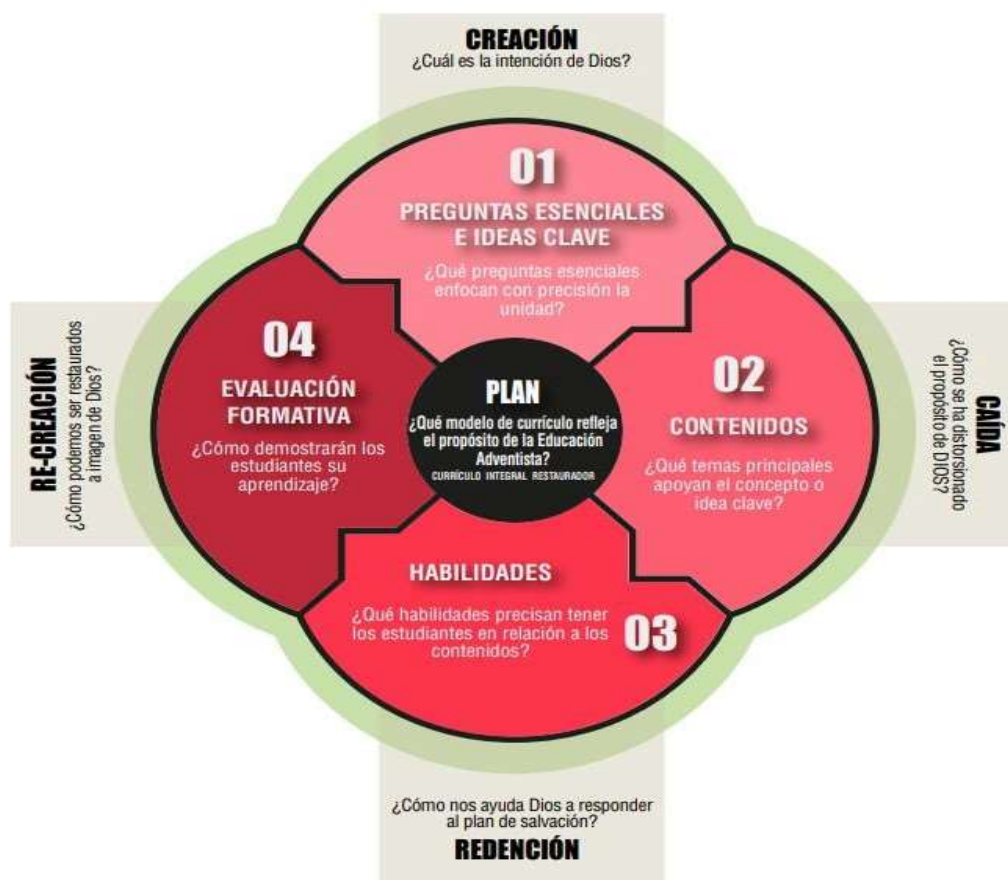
CREACIÓN
¿Cuál es la intención de Dios?

01
PREGUNTAS ESENCIALES E IDEAS CLAVE
¿Qué preguntas esenciales enfocan con precisión la unidad?

RE-CREACIÓN
¿Cómo podemos ser restaurados a imagen de Dios?

04
EVALUACIÓN FORMATIVA
¿Cómo demostrarán los estudiantes su aprendizaje?

PLAN
¿Qué modelo de currículo refleja el propósito de la Educación Adventista?
CURRÍCULO INTEGRAL RESTAURADOR

02
CONTENIDOS
¿Qué temas principales apoyan el concepto o idea clave?

CAÍDA
¿Cómo se ha distorsionado el propósito de DIOS?

HABILIDADES
¿Qué habilidades precisan tener los estudiantes en relación a los contenidos?
03

¿Cómo nos ayuda Dios a responder al plan de salvación?
REDENCIÓN